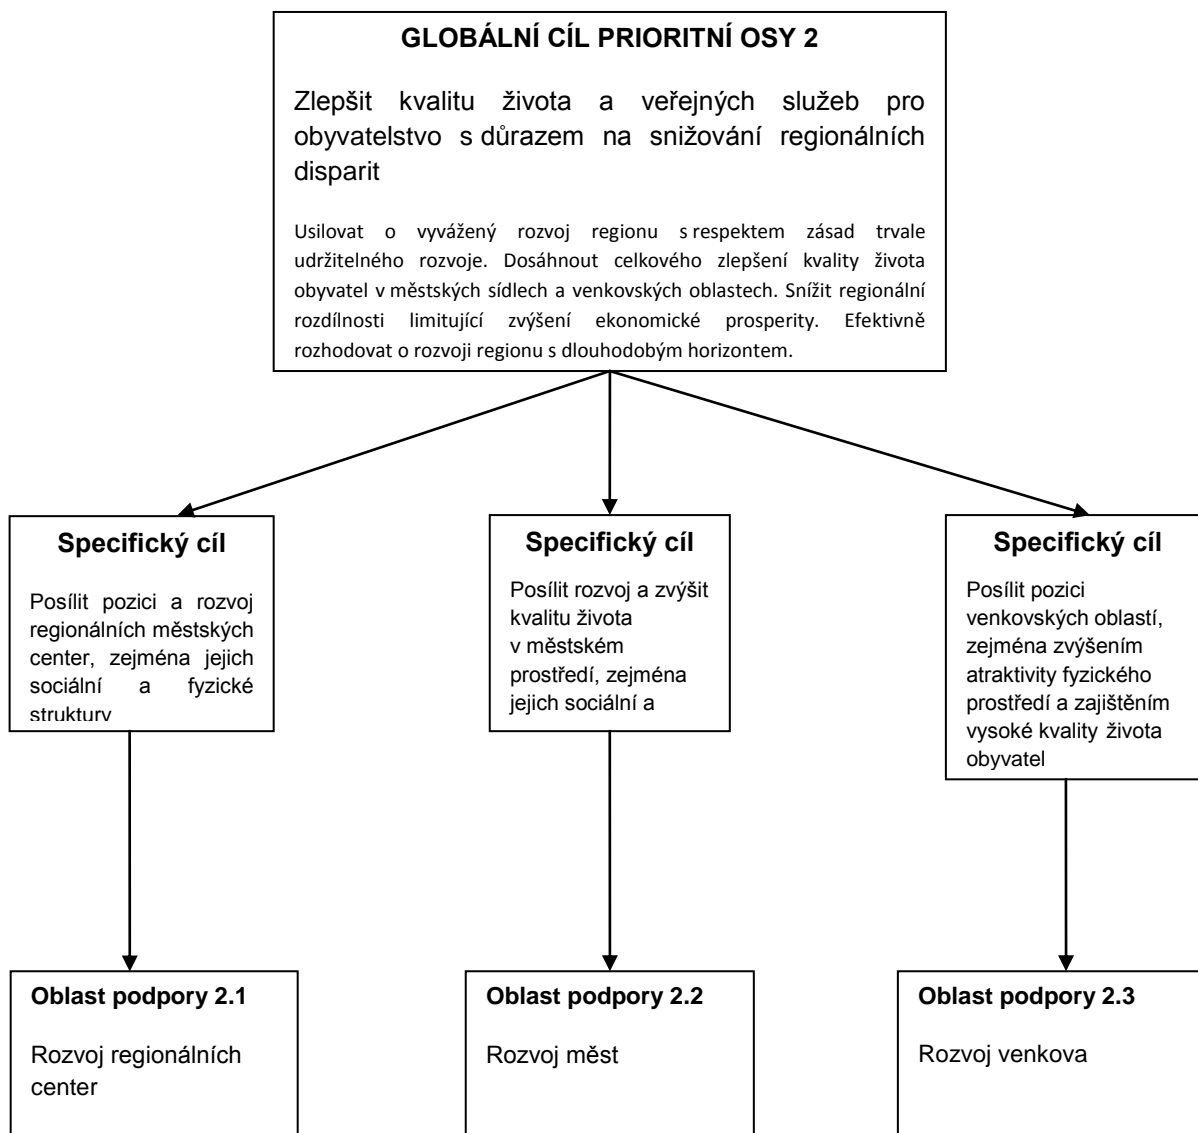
GLOBÁLNÍ CÍL PRIORITNÍ OSY 2

Zlepšit kvalitu života a veřejných služeb pro obyvatelstvo s důrazem na snižování regionálních disparit

Usilovat o vyvážený rozvoj regionu s respektem zásad trvale udržitelného rozvoje. Dosáhnout celkového zlepšení kvality života obyvatel v městských sídlech a venkovských oblastech. Snížit regionální rozdílnosti limitující zvýšení ekonomické prosperity. Efektivně rozhodovat o rozvoji regionu s dlouhodobým horizontem.

Specifický cíl

Posílit pozici a rozvoj regionálních městských center, zejména jejich sociální a fyzické struktury

Specifický cíl

Posílit rozvoj a zvýšit kvalitu života v městském prostředí, zejména jejich sociální a

Specifický cíl

Posílit pozici venkovských oblastí, zejména zvýšením atraktivity fyzického prostředí a zajištěním vysoké kvality života obyvatel

Oblast podpory 2.1

Rozvoj regionálních center

Oblast podpory 2.2

Rozvoj měst

Oblast podpory 2.3

Rozvoj venkova